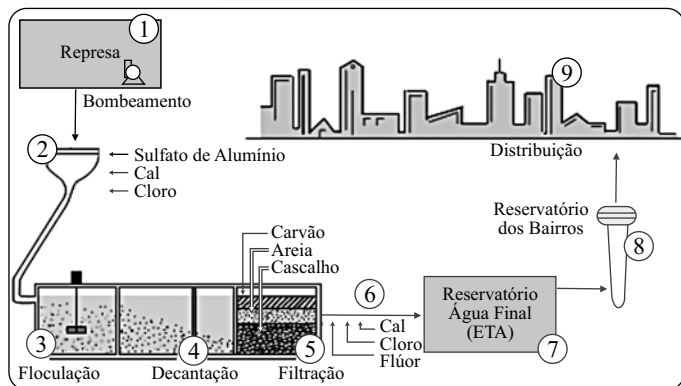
1
Represa
Bombeamento
2
Sulfato de Alumínio
Cal
Cloro
9
Distribuição
Reservatório dos Bairros
8
Carvão
Areia
Cascalho
6
Reservatório Água Final (ETA)
Cal
Cloro
Flúor
7
3
4
5
Floculação
Decantação
Filtração